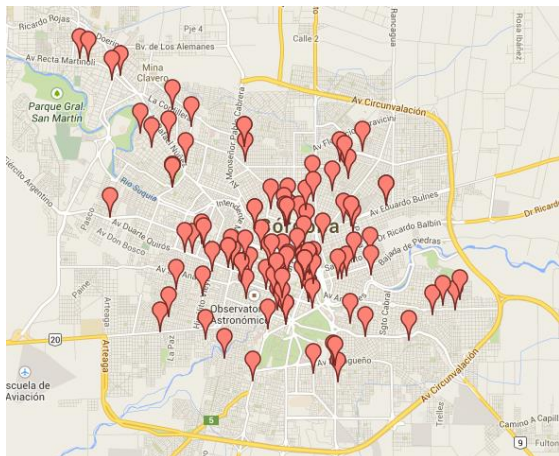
Ricardo Rojas
Pje 4
Calle 2
Rancagua
Rosa Ibáñez
Av Recta Martinoli
Bv. de Los Alemanes
Mina Clavero
Parque Gral. San Martín
La Cordillera
Av Monseñor Pablo Cabrera
Av Circunvalación
Av Fuerza Aérea
Ejército Argentino
Río Suquía
Av Eduardo Bulnes
Dr Ricardo
Pasco
Av Duarte Quirós
Av Don Bosco
Dr Ricardo Balbín
Bajada de Piedras
Córdoba
Pane
Arregui
Observatorio Astronómico
Sgto Cabral
20
Arteaga
La Paz
Escuela de Aviación
5
Av Circunvalación
Fulton
Camino a Capill
Trelles
9